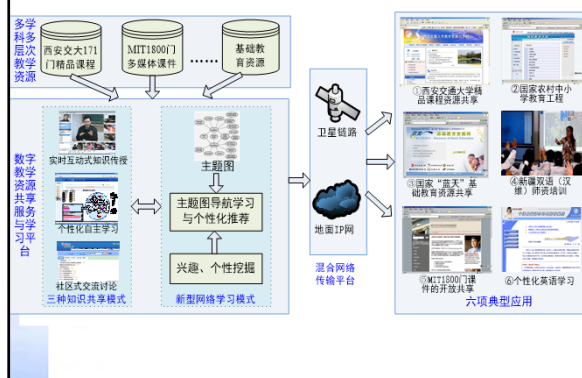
多学科多层次教学资源

西安交大171门精品课程

MIT1800门多媒体课件

……

基础教育资源

数字教学资源共享服务与学习平台

实时互动式知识传授

个性化自主学习

社区式交流讨论

三种知识共享模式

主题图

主题图导航学习与个性化推荐

兴趣、个性挖掘

新型网络学习模式

卫星链路

地面IP网

混合网络传输平台

①西安交通大学精品课程资源共享

②国家农村中小学教育工程

③国家"蓝天"基础教育资源共享

④新疆双语（汉维）师资培训

⑤MIT1800门课件的开放共享

⑥个性化英语学习

六项典型应用